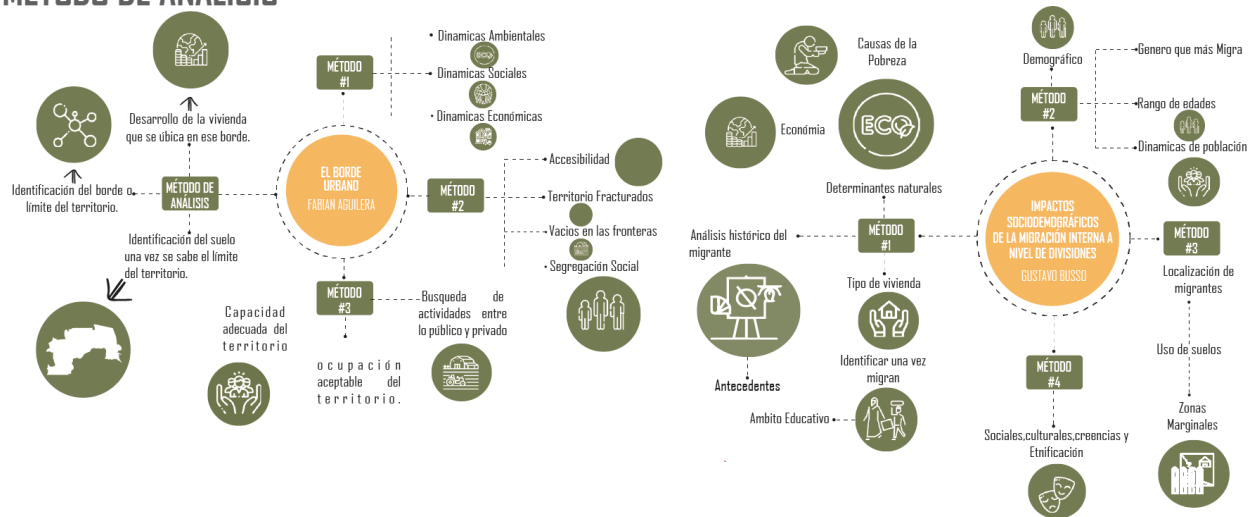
MÉTODO DE ANÁLISIS

Desarrollo de la vivienda que se úbica en ese borde.

Identificación del borde o límite del territorio.

MÉTODO DE ANÁLISIS

Identificación del suelo una vez se sabe el límite del territorio.

Capacidad adecuada del territorio

MÉTODO #1

• Dinamicas Ambientales

ECO

• Dinamicas Sociales

• Dinamicas Económicas

EL BORDE URBANO
FABIAN AGUILERA

MÉTODO #2

Accesibilidad

Territorio Fracturados

Vacios en las fronteras

• Segregación Social

MÉTODO #3

Busqueda de actividades entre lo público y privado

ocupación aceptable del territorio.

Causas de la Pobreza

ECO

Economía

Determinantes naturales

Análisis histórico del migrante

MÉTODO #1

Antecedentes

Tipo de vivienda

Identificar una vez migran

Ambito Educativo

Demográfico

MÉTODO #2

Genero que más Migra

Rango de edades

Dinamicas de población

IMPACTOS SOCIODEMOGRÁFICOS DE LA MIGRACIÓN INTERNA A NIVEL DE DIVISIONES
GUSTAVO BUSSO

MÉTODO #3

Localización de migrantes

Uso de suelos

Zonas Marginales

MÉTODO #4

Sociales,culturales,creencias y Etnificación